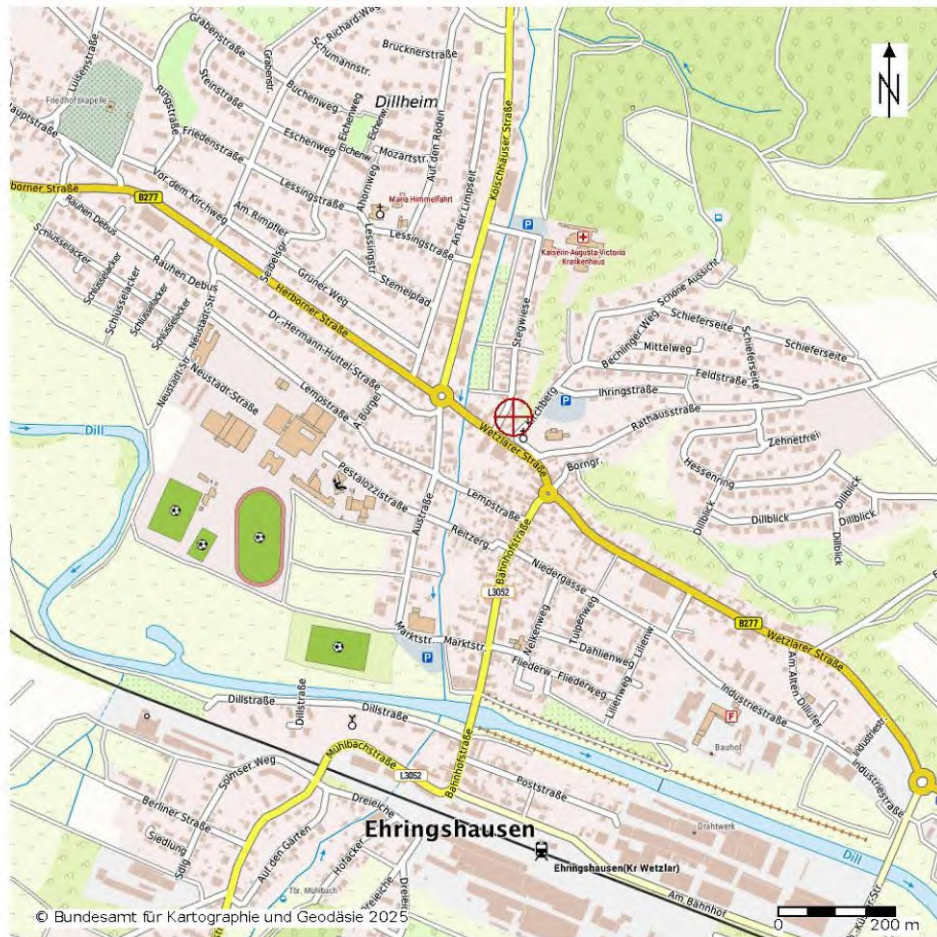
N

Grabenstraße
Richard-Wag
Schumannstr.
Brucknerstraße
Luisenstraße
Friedhofskapelle
Steinstraße
Grabenstr.
Buchenweg
Dillheim
Ringstraße
Friedenstraße
Eschenweg
Eichenweg
Eichenw.
Mozartstr.
Auf den Roden
Kolschhäuser Straße
Hauptstraße
Herborner Straße
B277
Vor dem Kirchweg
Lessingstraße
Ahornweg
Maria Himmelfahrt
Am Rimpfler
An der Limpseit
Rauhen Debus
Schlüsselacker
Lessingstraße
Lessingstr.
Kaiserin-Auguste-Victoria Krankenhaus
Sebastr.
Grüner Weg
Stemelpfad
Schöne Aussicht
Rauhen Debus
Schlüsselacker
Steinwiese
Bechlinger Weg
Schieferseite
Schlüsselacker
Neustadt-Str.
Herborner Straße
Mittelweg
Schieferseite
Schlüsselacker
Dr.-Hermann-Huttel-Straße
Neustadt-Straße
Ihringstraße
Feldstraße
Schieferseite
Lempstraße
Kirchberg
Rathausstraße
A. Bürgel
Zehntefrei
Dill
Wetzlarer Straße
Borngr.
Hessenring
Pestalozzistraße
Lempstraße
Dillblick
Dillblick
Dillblick
Dillblick
Austraße
Reitzerg.
Bahnhofstraße
Niedergasse
L3052
Nelkenweg
Tulpenweg
Dahlienweg
Lilienw.
B277
Wetzlarer Straße
Marktstr.
Marktstr.
Fliederw.
Fliederweg
Lilienweg
Am Alten Dillufer
Industriestraße
Industriestr.
Industriestraße
Dillstraße
Dillstraße
Bauhof
Mühlbachstraße
L3052
Bahnhofstraße
Poststraße
Solmser Weg
Berliner Straße
Dreieiche
Drahtwerk
Siedlung
Sulg
Auf den Garten
Hofacker
Ehringshausen
Dill
Ehringshausen(Kr Wetzlar)
Tbr. Mühlbach
Dreieiche
Am Bahnhof
Kölschhäuser Str.
© Bundesamt für Kartographie und Geodäsie 2025
0
200 m